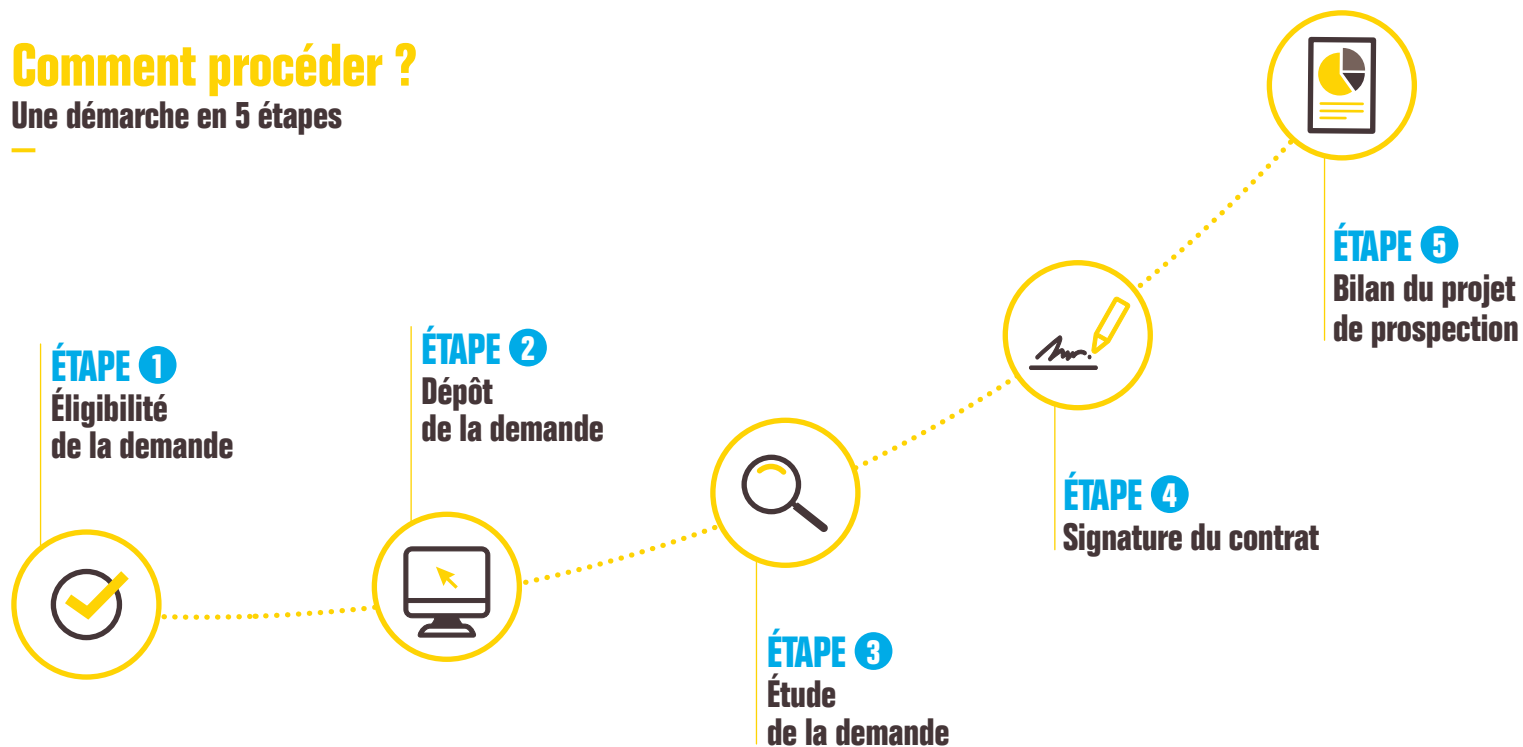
Comment procéder ?
Une démarche en 5 étapes

ÉTAPE 1
Éligibilité de la demande

ÉTAPE 2
Dépôt de la demande

ÉTAPE 3
Étude de la demande

ÉTAPE 4
Signature du contrat

ÉTAPE 5
Bilan du projet de prospection